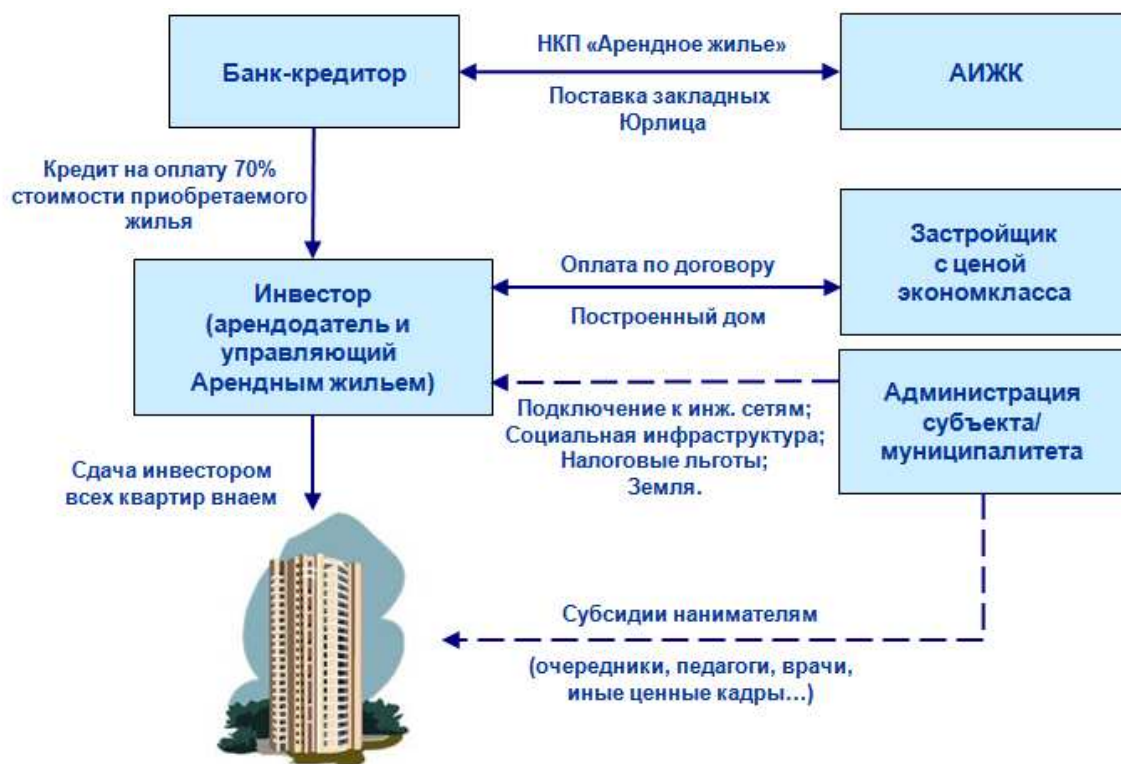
Банк-кредитор

НКП «Арендное жилье»

Поставка закладных
Юрлица

АИЖК

Кредит на оплату 70% стоимости приобретаемого жилья

Инвестор (арендодатель и управляющий Арендным жильем)

Оплата по договору

Построенный дом

Застройщик с ценой экономкласса

Администрация субъекта/ муниципалитета

Подключение к инж. сетям;
Социальная инфраструктура;
Налоговые льготы;
Земля.

Сдача инвестором всех квартир внаем

Субсидии нанимателям

(очередники, педагоги, врачи, иные ценные кадры…)